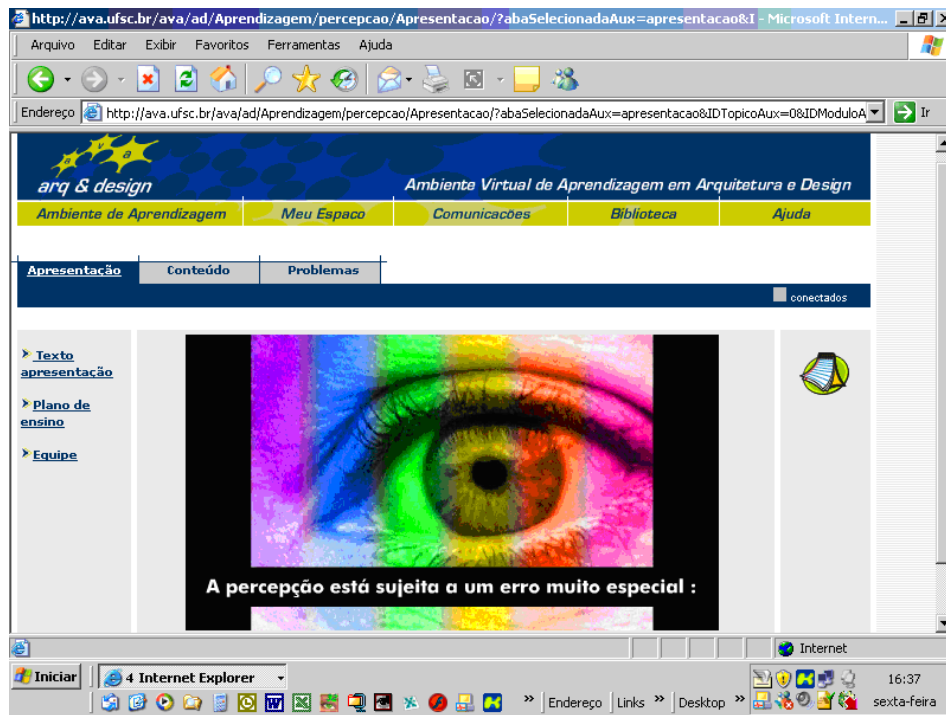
http://ava.ufsc.br/ava/ad/Aprendizagem/percepcao/Apresentacao/?abaSelecionadaAux=apresentacao&I - Microsoft Intern...

Arquivo Editar Exibir Favoritos Ferramentas Ajuda

Endereço http://ava.ufsc.br/ava/ad/Aprendizagem/percepcao/Apresentacao/?abaSelecionadaAux=apresentacao&IDTopicoAux=0&IDModuloA Ir

a v a
arq & design
Ambiente Virtual de Aprendizagem em Arquitetura e Design

Ambiente de Aprendizagem | Meu Espaco | Comunicacões | Biblioteca | Ajuda

Apresentação | Conteúdo | Problemas

conectados

Texto apresentação

Plano de ensino

Equipe

A percepção está sujeita a um erro muito especial :

Internet

Iniciar | 4 Internet Explorer | Endereço | Links | Desktop | 16:37 sexta-feira